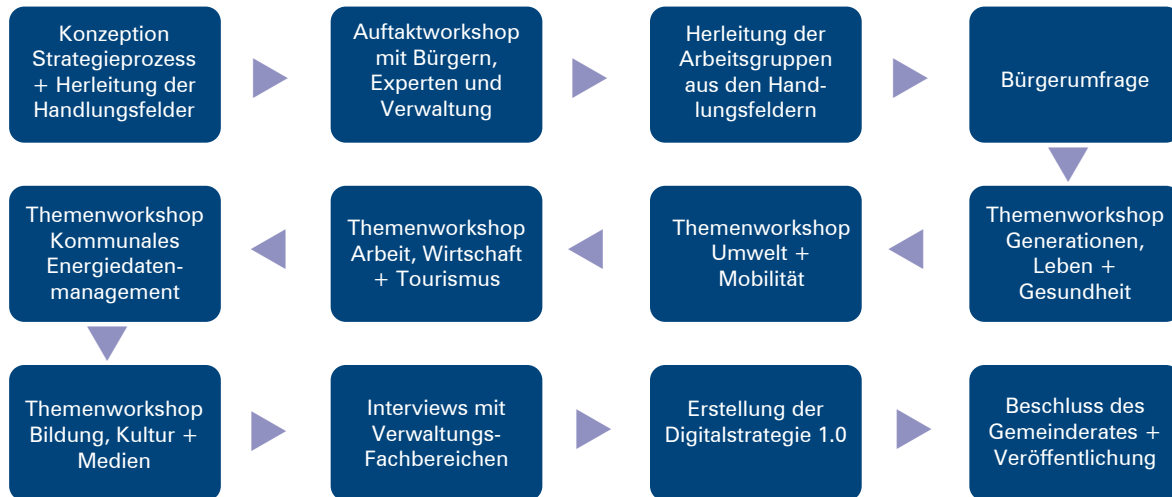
Konzeption Strategieprozess + Herleitung der Handlungsfelder

Auftaktworkshop mit Bürgern, Experten und Verwaltung

Herleitung der Arbeitsgruppen aus den Handlungsfeldern

Bürgerumfrage

Themenworkshop Generationen, Leben + Gesundheit

Themenworkshop Umwelt + Mobilität

Themenworkshop Arbeit, Wirtschaft + Tourismus

Themenworkshop Kommunales Energiedatenmanagement

Themenworkshop Bildung, Kultur + Medien

Interviews mit Verwaltungs-Fachbereichen

Erstellung der Digitalstrategie 1.0

Beschluss des Gemeinderates + Veröffentlichung